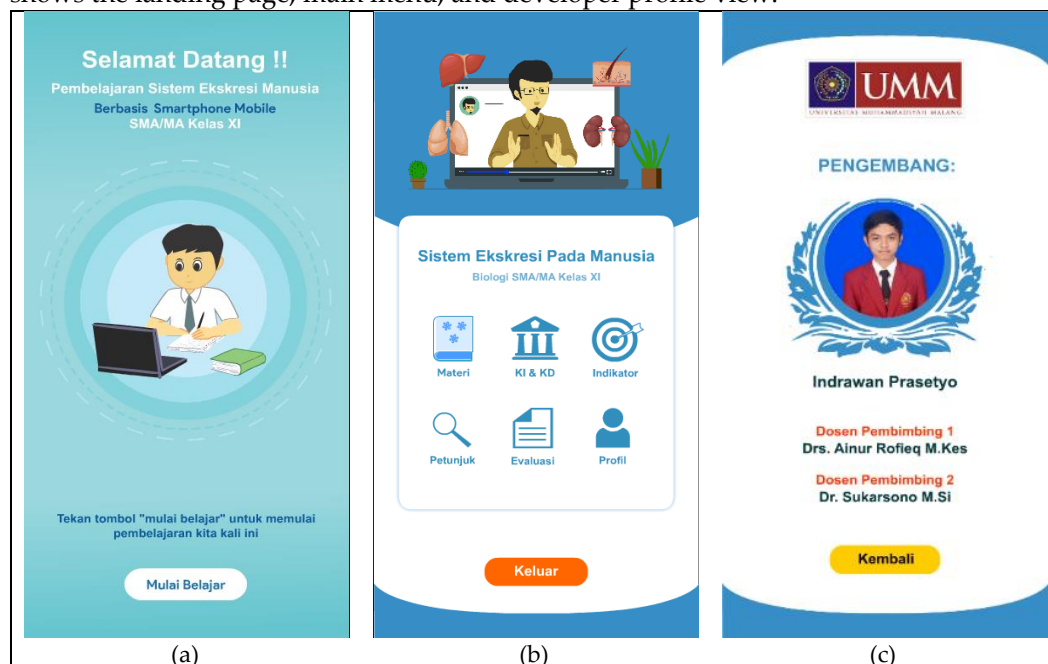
shows the landing page, main menu, and developer profile view.

Selamat Datang !!

Pembelajaran Sistem Ekskresi Manusia

Berbasis Smartphone Mobile SMA/MA Kelas XI

Tekan tombol "mulai belajar" untuk memulai pembelajaran kita kali ini

Mulai Belajar

(a)

Sistem Ekskresi Pada Manusia

Biologi SMA/MA Kelas XI

Materi

KI & KD

Indikator

Petunjuk

Evaluasi

Profil

Keluar

(b)

UMM

UNIVERSITAS MUHAMMADIYAH MALANG

PENGEMBANG:

Indrawan Prasetyo

Dosen Pembimbing 1

Drs. Ainur Rofieq M.Kes

Dosen Pembimbing 2

Dr. Sukarsono M.Si

Kembali

(c)